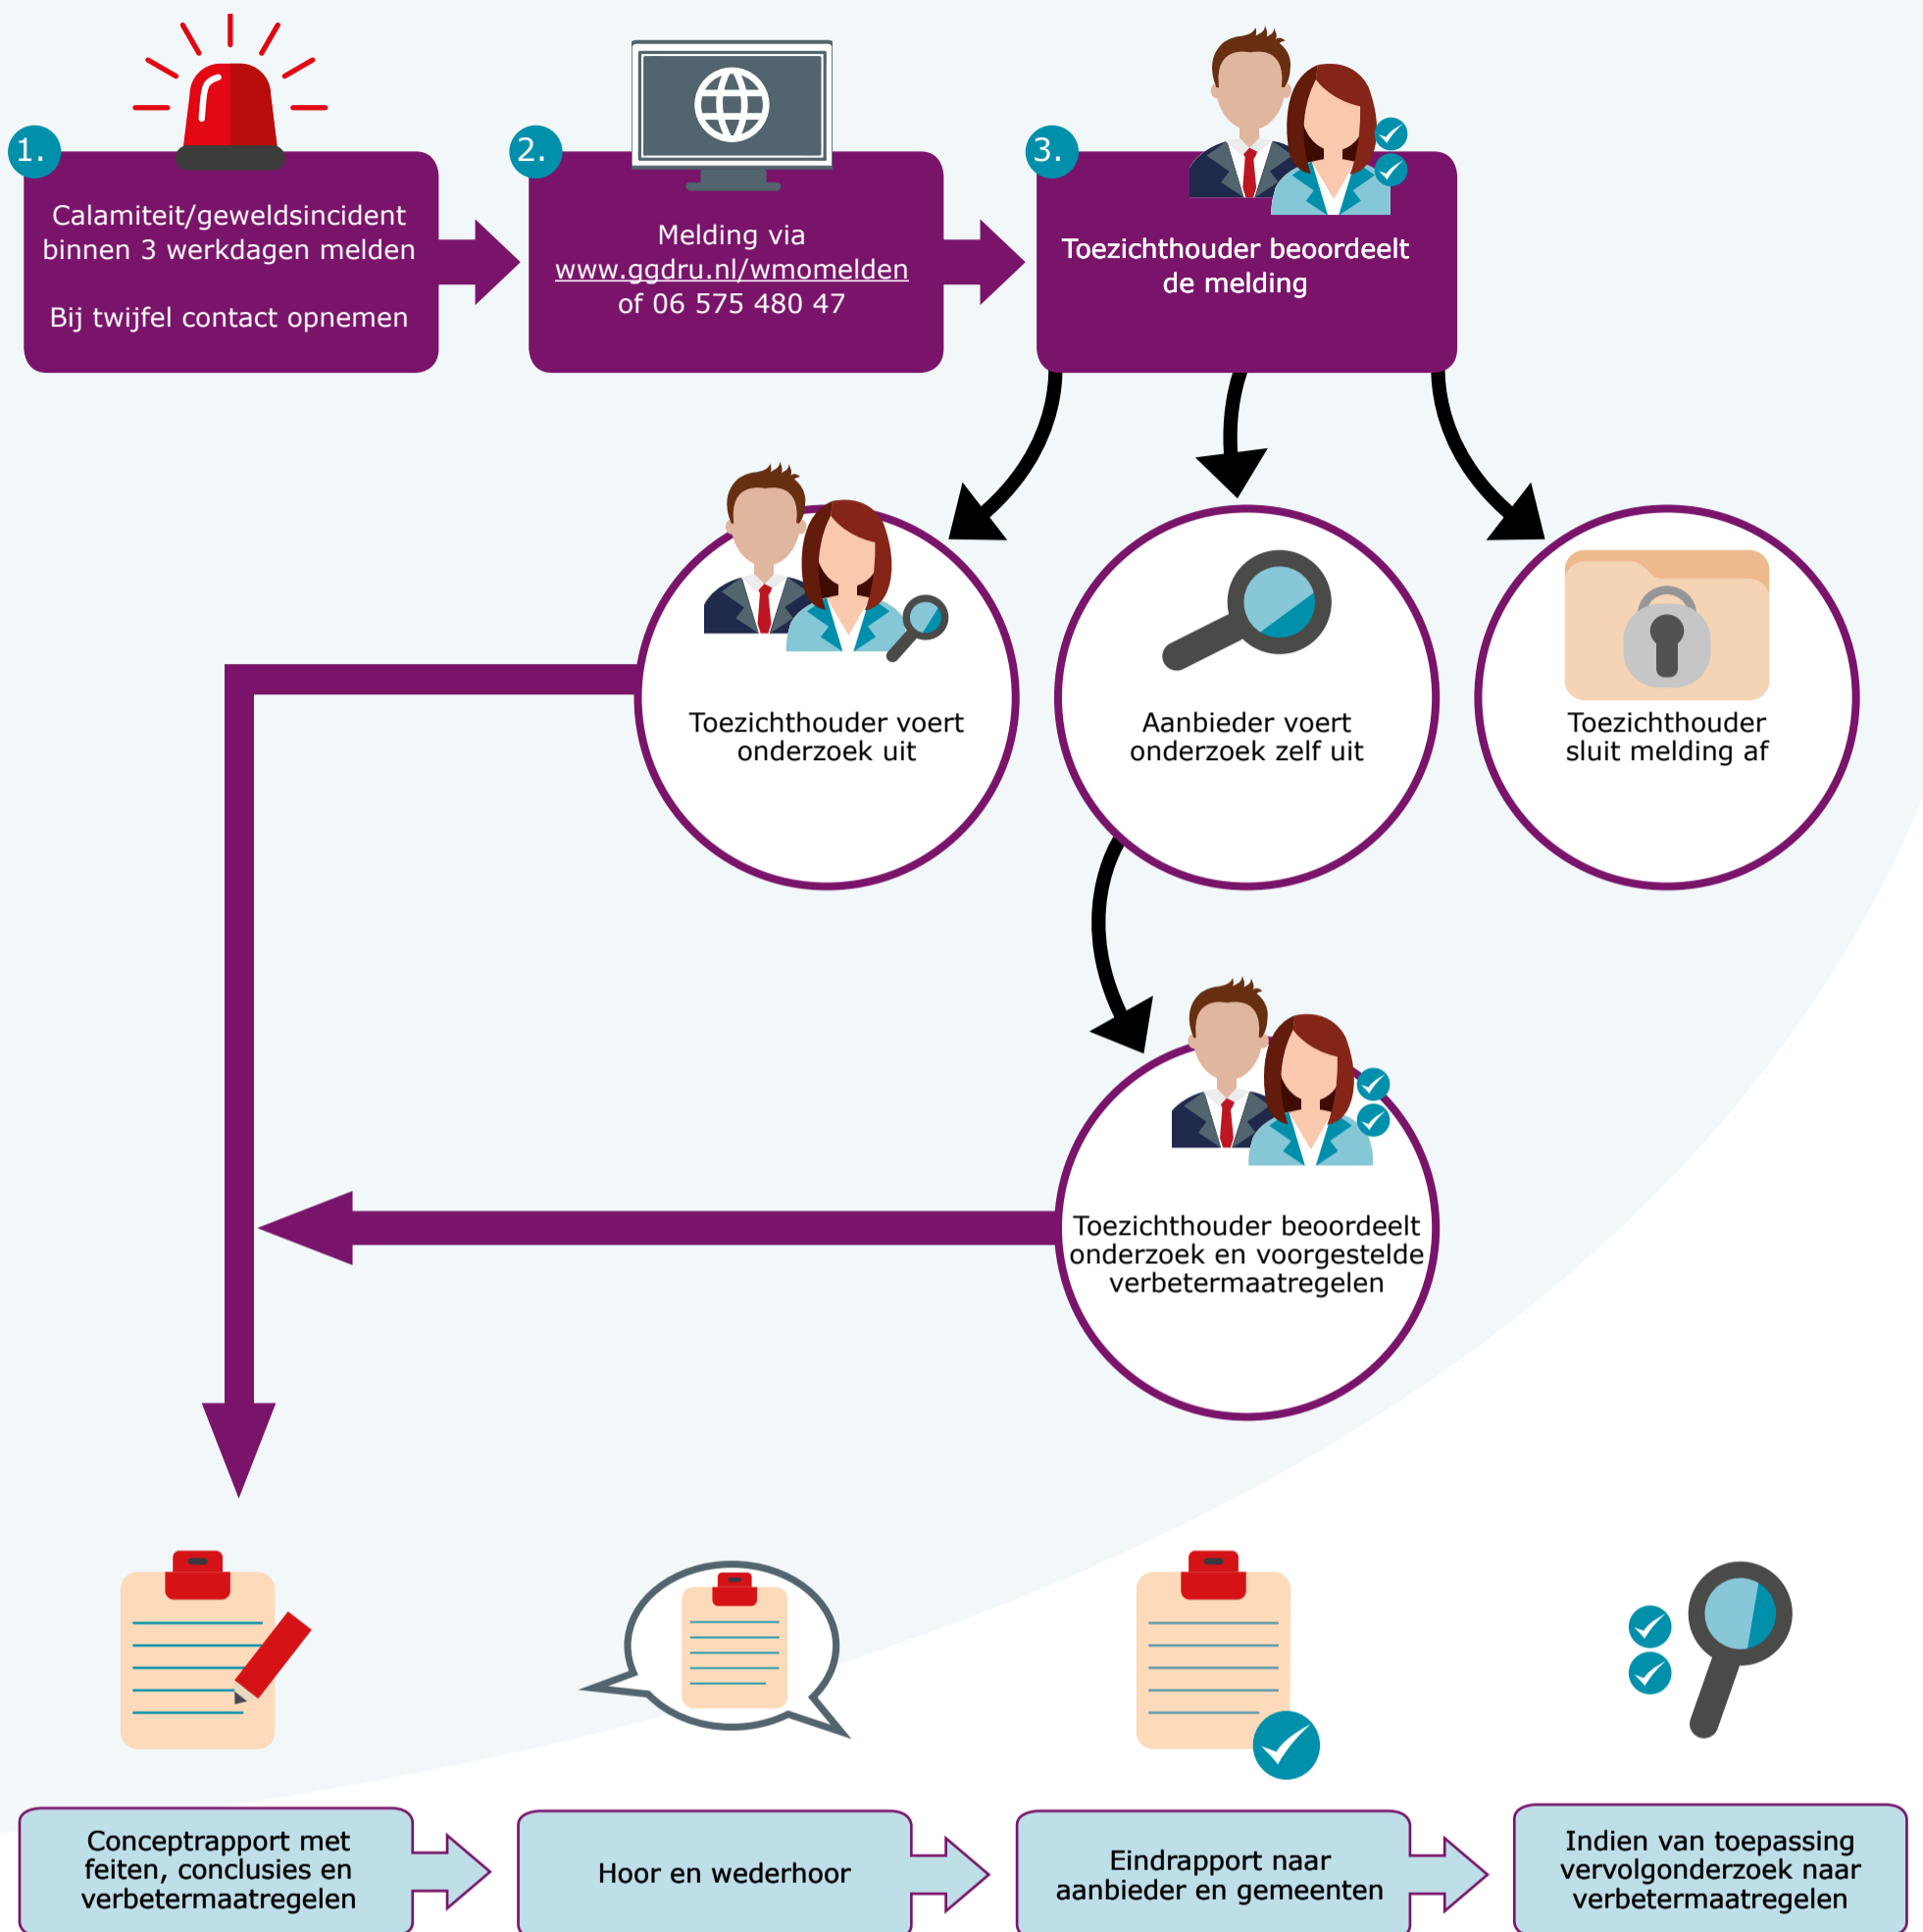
1.
Calamiteit/geweldsincident binnen 3 werkdagen melden

Bij twijfel contact opnemen

2.
Melding via www.ggdru.nl/wmomelden of 06 575 480 47

3.
Toezichthouder beoordeelt de melding

Toezichthouder voert onderzoek uit

Aanbieder voert onderzoek zelf uit

Toezichthouder sluit melding af

Toezichthouder beoordeelt onderzoek en voorgestelde verbetermaatregelen

Conceptrapport met feiten, conclusies en verbetermaatregelen

Hoor en wederhoor

Eindrapport naar aanbieder en gemeenten

Indien van toepassing vervolgonderzoek naar verbetermaatregelen